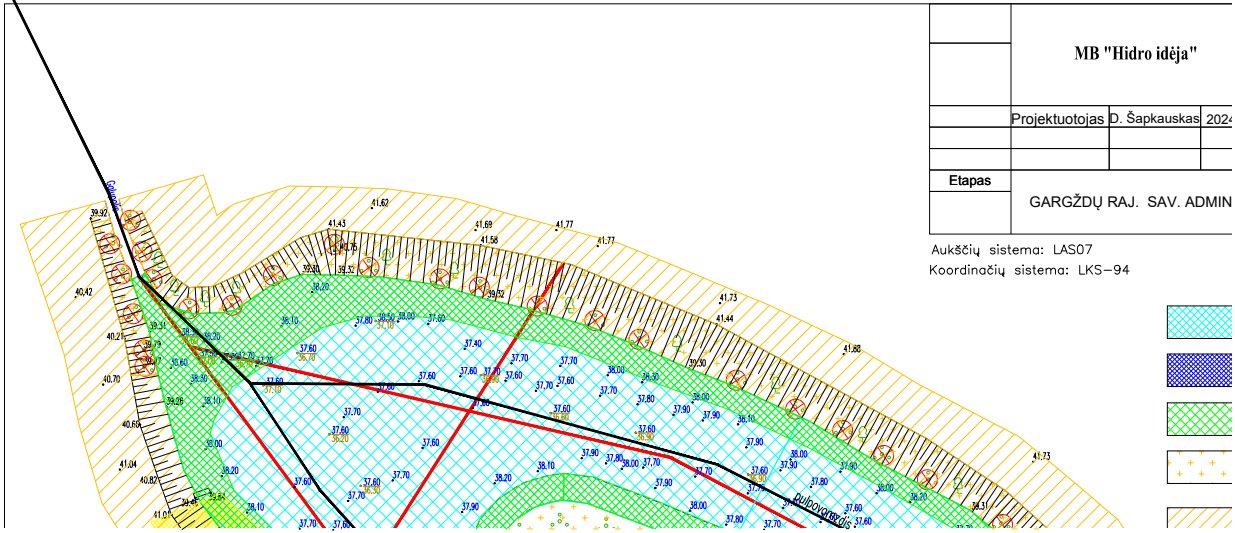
MB "Hidro idėja"

| Projektuotojas | D. Šapkauskas | 2024 |
|---|---|---|

Etapas

GARGŽDŲ RAJ. SAV. ADMIN

Aukščių sistema: LAS07
Koordinačių sistema: LKS-94

39.92 41.43 41.62 41.69 41.77 41.58 41.77 39.75 39.90 39.52 39.52 41.73 41.44 41.88 40.42 40.21 40.70 40.60 41.04 40.82 41.73 39.31

38.20 38.10 37.60 37.70 39.00 37.60 37.40 37.70 37.70 37.60 37.70 37.60 37.60 37.60 38.00 36.30 37.80 37.90 38.00 38.10 37.70 37.60 37.90 37.60 37.70 36.20 37.90 38.00 37.90 38.10 37.60 37.70 37.80 37.90 37.60 38.20 37.60 37.70 36.30 37.90 38.00 38.10 37.70 37.80 37.60 37.90 38.20 37.80 37.70

Pulpovamzdis